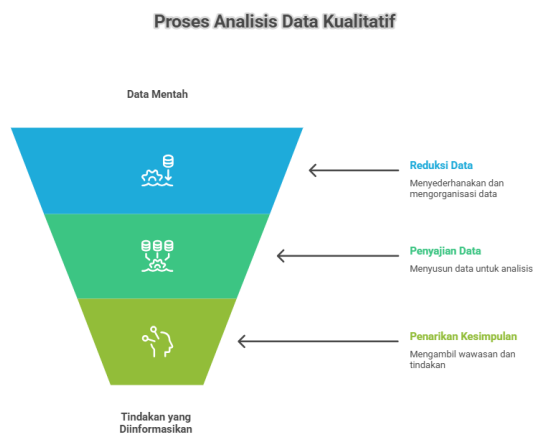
Proses Analisis Data Kualitatif

Data Mentah

Reduksi Data
Menyederhanakan dan mengorganisasi data

Penyajian Data
Menyusun data untuk analisis

Penarikan Kesimpulan
Mengambil wawasan dan tindakan

Tindakan yang Diinformasikan